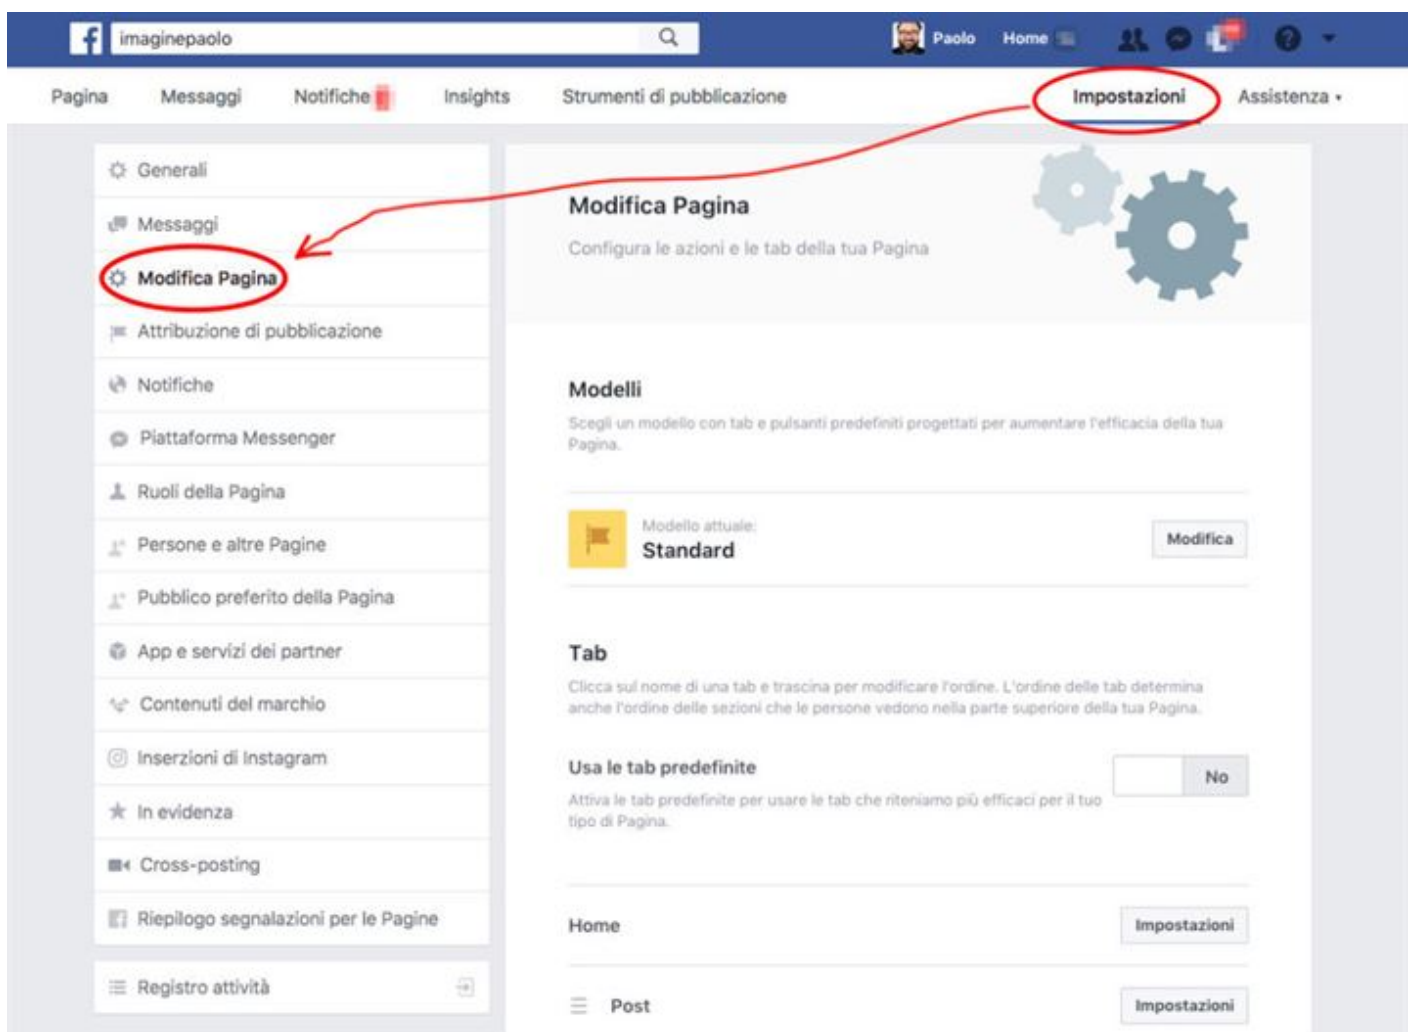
imaginepaolo

Paolo Home

Pagina Messaggi Notifiche Insights Strumenti di pubblicazione Impostazioni Assistenza

Generali
Messaggi
Modifica Pagina
Attribuzione di pubblicazione
Notifiche
Piattaforma Messenger
Ruoli della Pagina
Persone e altre Pagine
Pubblico preferito della Pagina
App e servizi dei partner
Contenuti del marchio
Inserzioni di Instagram
In evidenza
Cross-posting
Riepilogo segnalazioni per le Pagine

Registro attività

Modifica Pagina
Configura le azioni e le tab della tua Pagina

Modelli
Scegli un modello con tab e pulsanti predefiniti progettati per aumentare l'efficacia della tua Pagina.

Modello attuale:
Standard
Modifica

Tab
Clicca sul nome di una tab e trascina per modificare l'ordine. L'ordine delle tab determina anche l'ordine delle sezioni che le persone vedono nella parte superiore della tua Pagina.

Usa le tab predefinite
Attiva le tab predefinite per usare le tab che riteniamo più efficaci per il tuo tipo di Pagina.
No

Home
Impostazioni

Post
Impostazioni